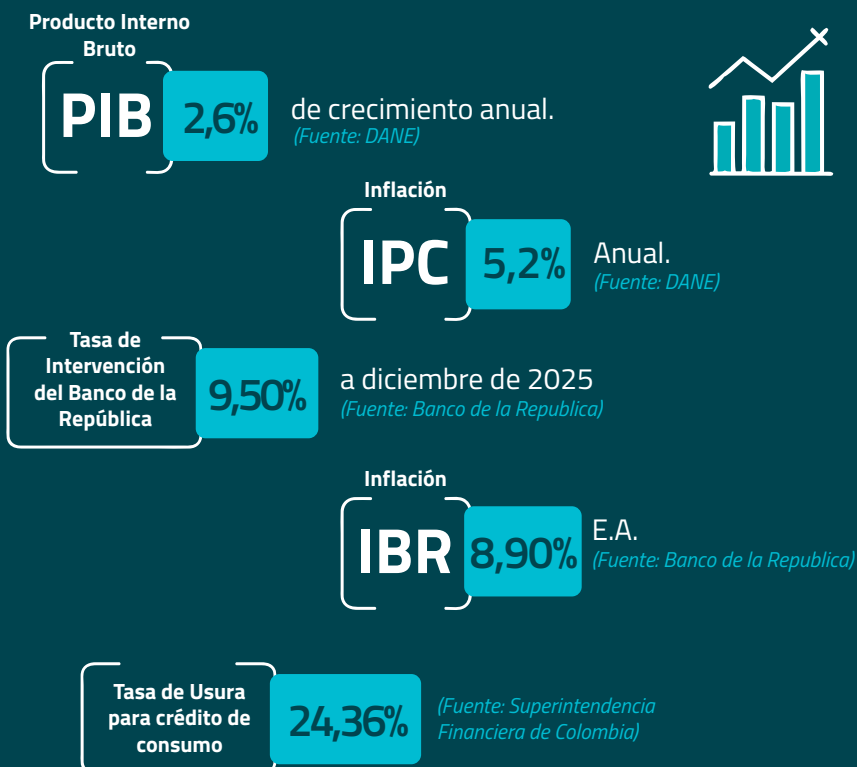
Producto Interno Bruto

PIB 2,6% de crecimiento anual. (Fuente: DANE)

Inflación

IPC 5,2% Anual. (Fuente: DANE)

Tasa de Intervención del Banco de la República

9,50% a diciembre de 2025 (Fuente: Banco de la Republica)

Inflación

IBR 8,90% E.A. (Fuente: Banco de la Republica)

Tasa de Usura para crédito de consumo

24,36% (Fuente: Superintendencia Financiera de Colombia)